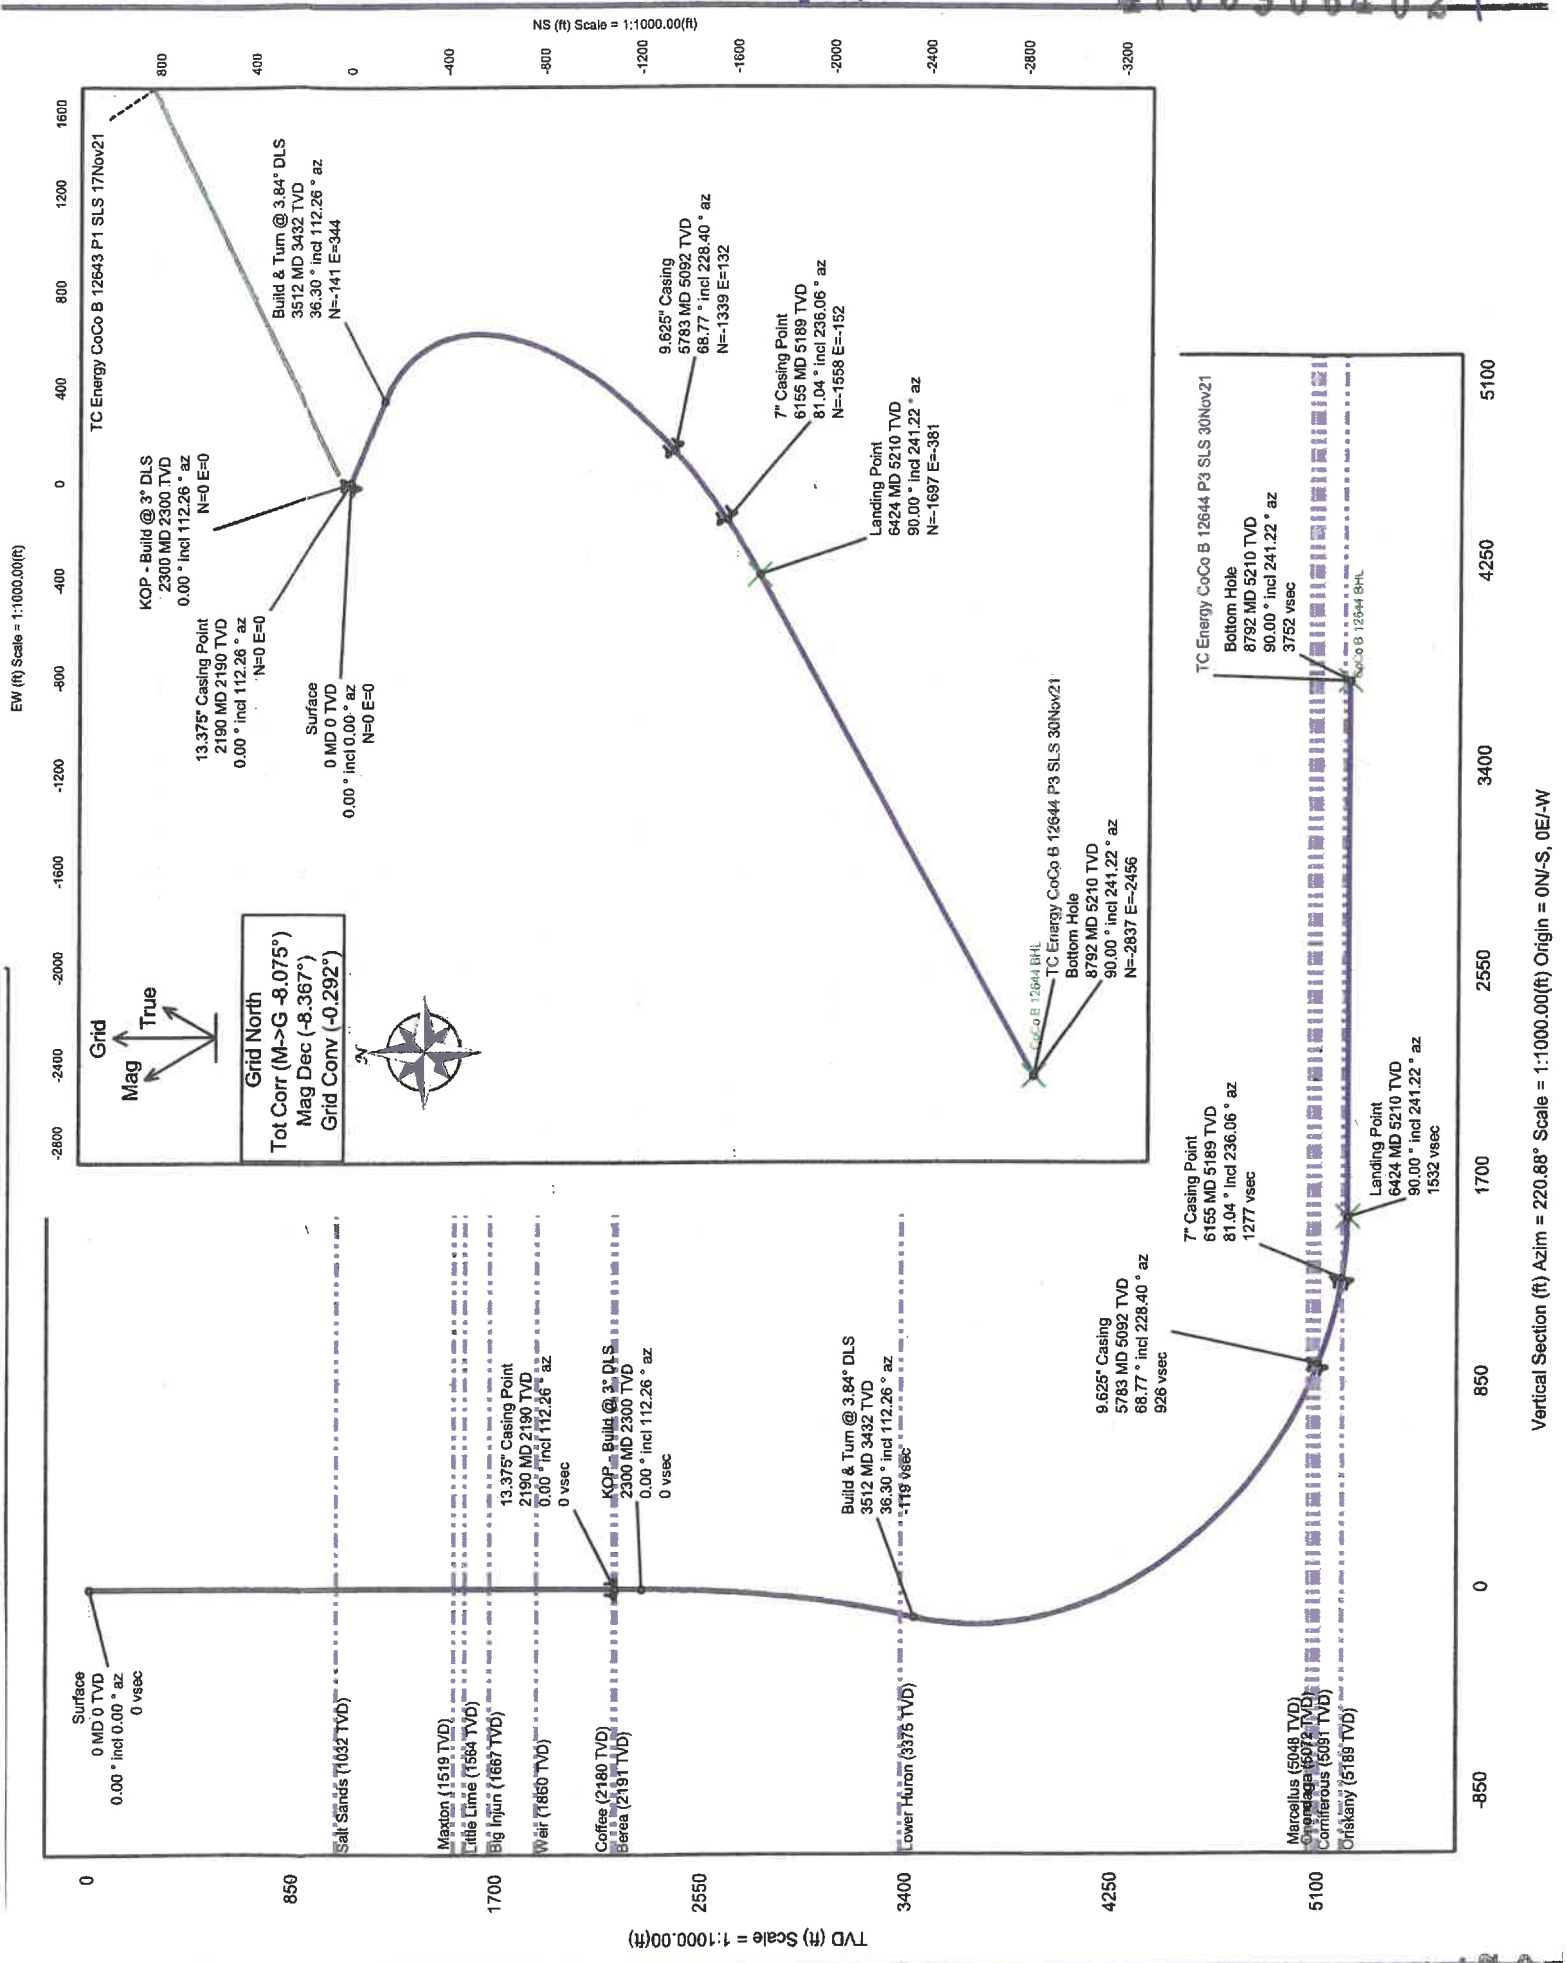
NS (ft) Scale = 1:1000.00(ft)

800 400 0 -400 -800 -1200 -1600 -2000 -2400 -2800 -3200

EW (ft) Scale = 1:1000.00(ft)

1600 1200 800 400 0 -400 -800 -1200 -1600 -2000 -2400 -2800

TC Energy CoCo B 12643 P1 SLS 17Nov21

Build & Turn @ 3.84° DLS
3512 MD 3432 TVD
36.30 ° incl 112.26 ° az
N=-141 E=344

9.625" Casing
5783 MD 5092 TVD
68.77 ° incl 228.40 ° az
N=-1339 E=132

7" Casing Point
6155 MD 5189 TVD
81.04 ° incl 236.06 ° az
N=-1558 E=-152

Landing Point
6424 MD 5210 TVD
90.00 ° incl 241.22 ° az
N=-1697 E=-381

KOP - Build @ 3° DLS
2300 MD 2300 TVD
0.00 ° incl 112.26 ° az
N=0 E=0

13.375" Casing Point
2190 MD 2190 TVD
0.00 ° incl 112.26 ° az
N=0 E=0

Surface
0 MD 0 TVD
0.00 ° incl 0.00 ° az
N=0 E=0

TC Energy CoCo B 12644 P3 SLS 30Nov21
CoCo B 12644 BHL
TC Energy CoCo B 12644 P3 SLS 30Nov21
Bottom Hole
8792 MD 5210 TVD
90.00 ° incl 241.22 ° az
N=-2837 E=-2456

Grid
Mag True

Grid North
Tot Corr (M->G -8.075°)
Mag Dec (-8.367°)
Grid Conv (-0.292°)

TC Energy CoCo B 12644 P3 SLS 30Nov21
Bottom Hole
8792 MD 5210 TVD
90.00 ° incl 241.22 ° az
3752 vsec
CoCo B 12644 BHL

7" Casing Point
6155 MD 5189 TVD
81.04 ° incl 236.06 ° az
1277 vsec

Landing Point
6424 MD 5210 TVD
90.00 ° incl 241.22 ° az
1532 vsec

9.625" Casing
5783 MD 5092 TVD
68.77 ° incl 228.40 ° az
926 vsec

Build & Turn @ 3.84° DLS
3512 MD 3432 TVD
36.30 ° incl 112.26 ° az
-119 vsec

13.375" Casing Point
2190 MD 2190 TVD
0.00 ° incl 112.26 ° az
0 vsec

KOP - Build @ 3° DLS
2300 MD 2300 TVD
0.00 ° incl 112.26 ° az
0 vsec

Surface
0 MD 0 TVD
0.00 ° incl 0.00 ° az
0 vsec

Salt Sands (1032 TVD)
Maxton (1519 TVD)
Little Lime (1584 TVD)
Big Injun (1667 TVD)
Weir (1860 TVD)
Coffee (2180 TVD)
Berea (2191 TVD)
Lower Huron (3375 TVD)
Marcellus (5048 TVD)
Onondaga (5072 TVD)
Corniferous (5091 TVD)
Oriskany (5189 TVD)

0 850 1700 2550 3400 4250 5100
TVD (ft) Scale = 1:1000.00(ft)

-850 0 850 1700 2550 3400 4250 5100
Vertical Section (ft) Azim = 220.88° Scale = 1:1000.00(ft) Origin = 0N/-S, 0E/-W